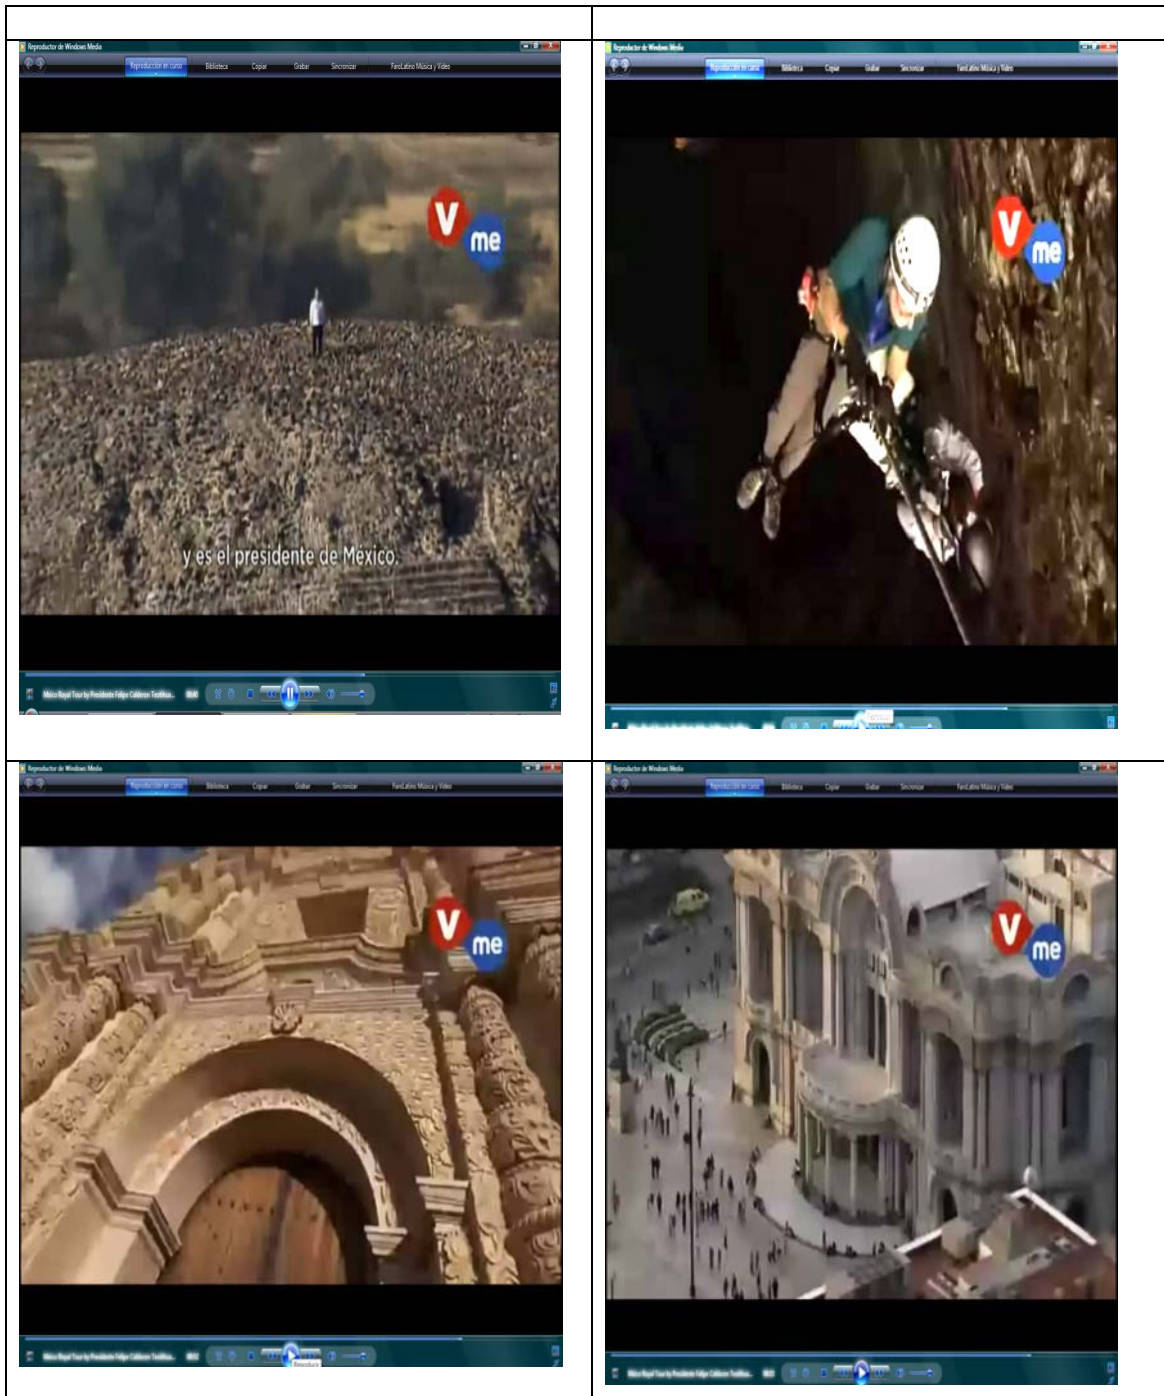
Reproductor de Windows Media
Reproducción en curso Biblioteca Copiar Grabar Sincronizar FanLatino Música y Video
V me
y es el presidente de México.
México Royal Tour by Presidente Felipe Calderon Teotihua...

Reproductor de Windows Media
Reproducción en curso Biblioteca Copiar Grabar Sincronizar FanLatino Música y Video
V me
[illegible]

Reproductor de Windows Media
Reproducción en curso Biblioteca Copiar Grabar Sincronizar FanLatino Música y Video
V me
México Royal Tour by Presidente Felipe Calderon Teotihua...
Reproducir

Reproductor de Windows Media
Reproducción en curso Biblioteca Copiar Grabar Sincronizar FanLatino Música y Video
V me
México Royal Tour by Presidente Felipe Calderon Teotihua...